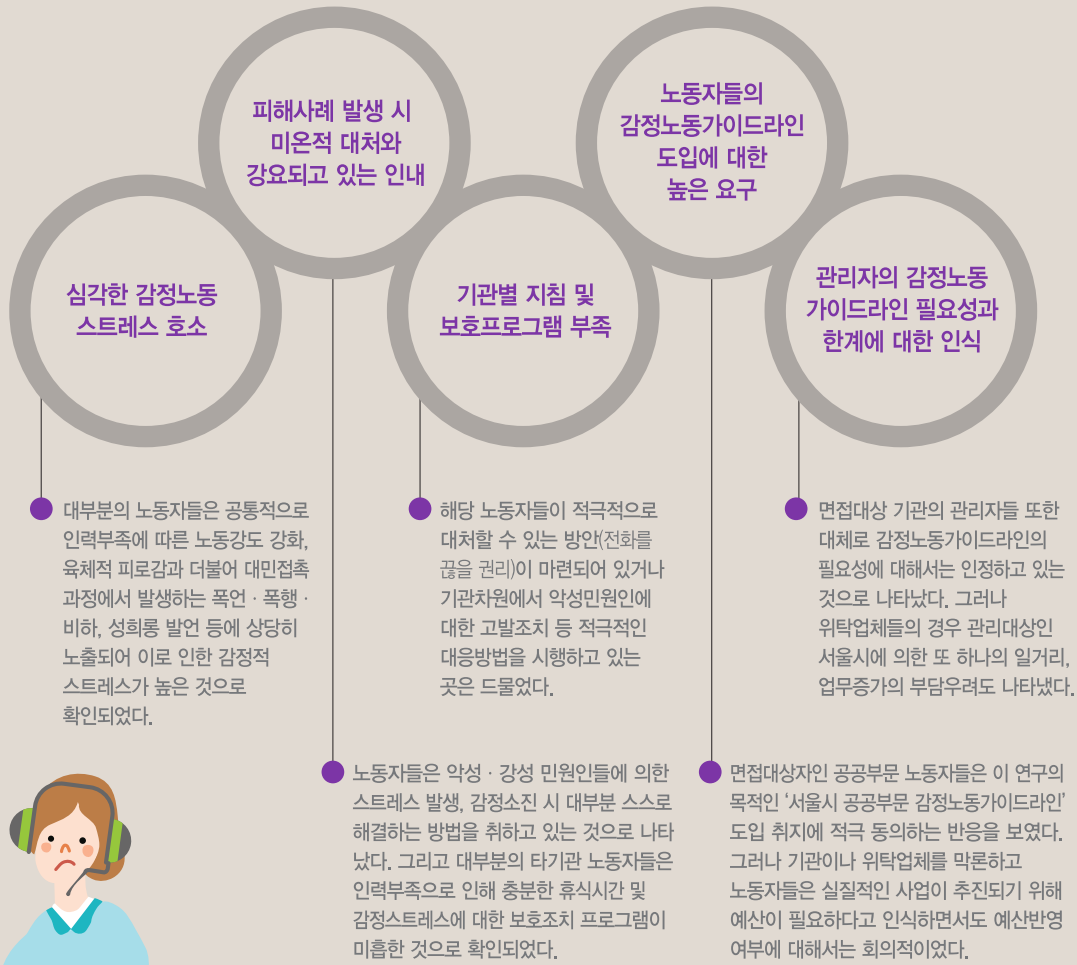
피해사례 발생 시 미온적 대처와 강요되고 있는 인내

노동자들의 감정노동가이드라인 도입에 대한 높은 요구

심각한 감정노동 스트레스 호소

기관별 지침 및 보호프로그램 부족

관리자의 감정노동 가이드라인 필요성과 한계에 대한 인식

대부분의 노동자들은 공통적으로 인력부족에 따른 노동강도 강화, 육체적 피로감과 더불어 대민접촉 과정에서 발생하는 폭언 · 폭행 · 비하, 성희롱 발언 등에 상당히 노출되어 이로 인한 감정적 스트레스가 높은 것으로 확인되었다.

해당 노동자들이 적극적으로 대처할 수 있는 방안(전화를 끊을 권리)이 마련되어 있거나 기관차원에서 악성민원인에 대한 고발조치 등 적극적인 대응방법을 시행하고 있는 곳은 드물었다.

면접대상 기관의 관리자들 또한 대체로 감정노동가이드라인의 필요성에 대해서는 인정하고 있는 것으로 나타났다. 그러나 위탁업체들의 경우 관리대상인 서울시에 의한 또 하나의 일거리, 업무증가의 부담우려도 나타냈다.

노동자들은 악성 · 강성 민원인들에 의한 스트레스 발생, 감정소진 시 대부분 스스로 해결하는 방법을 취하고 있는 것으로 나타났다. 그리고 대부분의 타기관 노동자들은 인력부족으로 인해 충분한 휴식시간 및 감정스트레스에 대한 보호조치 프로그램이 미흡한 것으로 확인되었다.

면접대상자인 공공부문 노동자들은 이 연구의 목적인 '서울시 공공부문 감정노동가이드라인' 도입 취지에 적극 동의하는 반응을 보였다. 그러나 기관이나 위탁업체를 막론하고 노동자들은 실질적인 사업이 추진되기 위해 예산이 필요하다고 인식하면서도 예산반영 여부에 대해서는 회의적이었다.